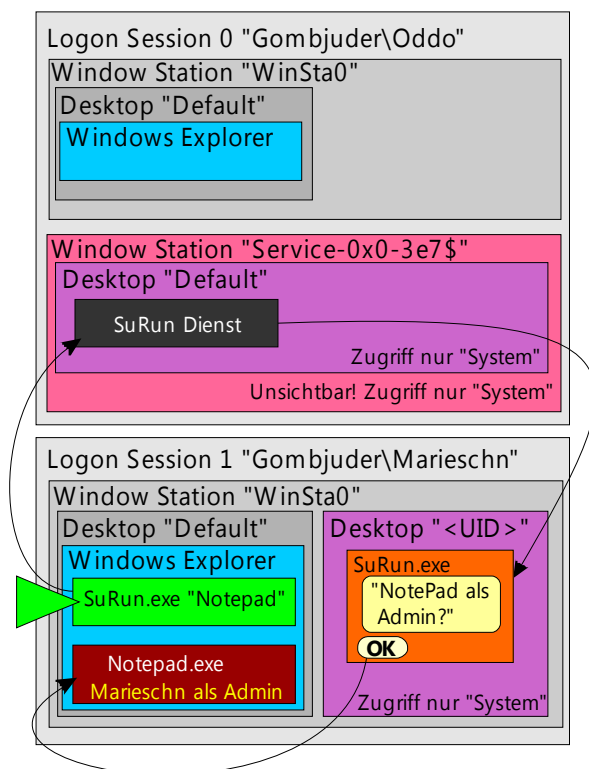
Logon Session 0 "Gombjuder\Oddo"

Window Station "WinSta0"

Desktop "Default"

Windows Explorer

Window Station "Service-0x0-3e7$"

Desktop "Default"

SuRun Dienst

Zugriff nur "System"

Unsichtbar! Zugriff nur "System"

Logon Session 1 "Gombjuder\Marieschn"

Window Station "WinSta0"

Desktop "Default"

Windows Explorer

SuRun.exe "Notepad"

Notepad.exe
Marieschn als Admin

Desktop "<UID>"

SuRun.exe

"NotePad als Admin?"

OK

Zugriff nur "System"